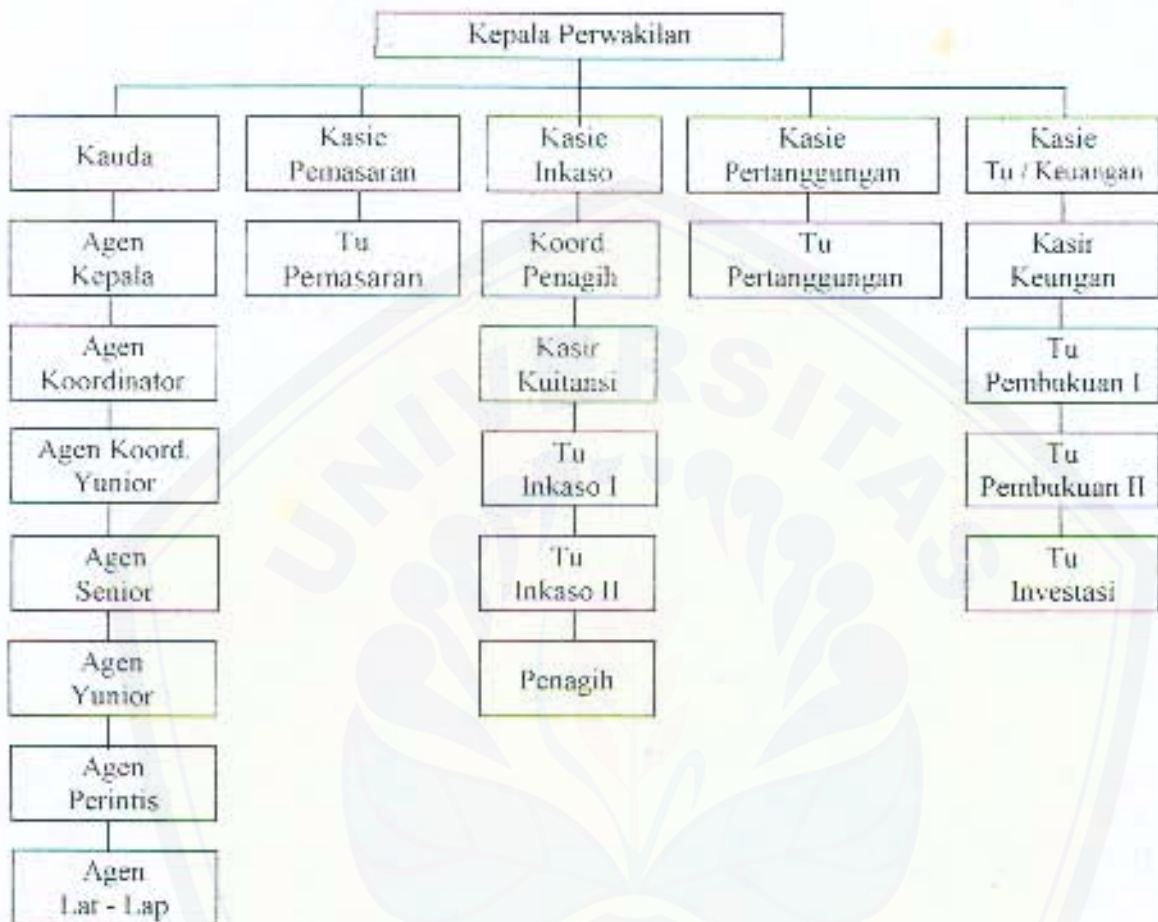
Kepala Perwakilan

Kauda

Agen Kepala

Agen Koordinator

Agen Koord. Yunior

Agen Senior

Agen Yunior

Agen Perintis

Agen Lar - Lap

Kasie Pemasaran

Tu Pemasaran

Kasie Inkaso

Koord. Penagih

Kasir Kuitansi

Tu Inkaso I

Tu Inkaso II

Penagih

Kasie Pertanggungan

Tu Pertanggungan

Kasie Tu / Keuangan

Kasir Keungan

Tu Pembukuan I

Tu Pembukuan II

Tu Investasi